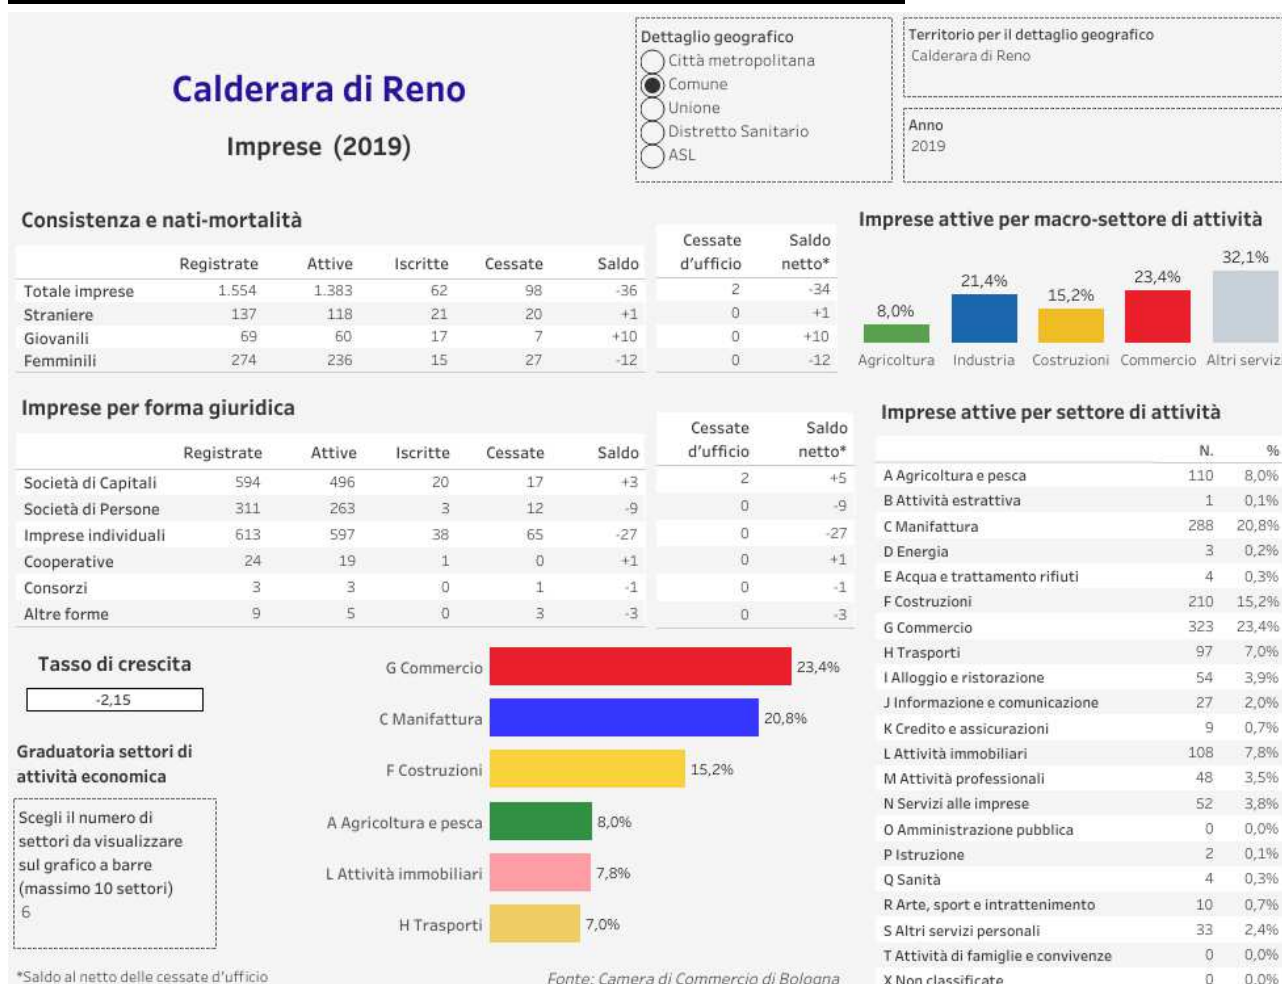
Calderara di Reno

Imprese (2019)

Dettaglio geografico
Città metropolitana
Comune
Unione
Distretto Sanitario
ASL

Territorio per il dettaglio geografico
Calderara di Reno

Anno
2019

Consistenza e nati-mortalità

| | Registrate | Attive | Iscritte | Cessate | Saldo | Cessate d'ufficio | Saldo netto* |
|---|---|---|---|---|---|---|---|
| Totale imprese | 1.554 | 1.383 | 62 | 98 | -36 | 2 | -34 |
| Straniere | 137 | 118 | 21 | 20 | +1 | 0 | +1 |
| Giovanili | 69 | 60 | 17 | 7 | +10 | 0 | +10 |
| Femminili | 274 | 236 | 15 | 27 | -12 | 0 | -12 |

Imprese attive per macro-settore di attività
8,0% Agricoltura
21,4% Industria
15,2% Costruzioni
23,4% Commercio
32,1% Altri serviz

Imprese per forma giuridica

| | Registrate | Attive | Iscritte | Cessate | Saldo | Cessate d'ufficio | Saldo netto* |
|---|---|---|---|---|---|---|---|
| Società di Capitali | 594 | 496 | 20 | 17 | +3 | 2 | +5 |
| Società di Persone | 311 | 263 | 3 | 12 | -9 | 0 | -9 |
| Imprese individuali | 613 | 597 | 38 | 65 | -27 | 0 | -27 |
| Cooperative | 24 | 19 | 1 | 0 | +1 | 0 | +1 |
| Consorzi | 3 | 3 | 0 | 1 | -1 | 0 | -1 |
| Altre forme | 9 | 5 | 0 | 3 | -3 | 0 | -3 |

Imprese attive per settore di attività

| | N. | % |
|---|---|---|
| A Agricoltura e pesca | 110 | 8,0% |
| B Attività estrattiva | 1 | 0,1% |
| C Manifattura | 288 | 20,8% |
| D Energia | 3 | 0,2% |
| E Acqua e trattamento rifiuti | 4 | 0,3% |
| F Costruzioni | 210 | 15,2% |
| G Commercio | 323 | 23,4% |
| H Trasporti | 97 | 7,0% |
| I Alloggio e ristorazione | 54 | 3,9% |
| J Informazione e comunicazione | 27 | 2,0% |
| K Credito e assicurazioni | 9 | 0,7% |
| L Attività immobiliari | 108 | 7,8% |
| M Attività professionali | 48 | 3,5% |
| N Servizi alle imprese | 52 | 3,8% |
| O Amministrazione pubblica | 0 | 0,0% |
| P Istruzione | 2 | 0,1% |
| Q Sanità | 4 | 0,3% |
| R Arte, sport e intrattenimento | 10 | 0,7% |
| S Altri servizi personali | 33 | 2,4% |
| T Attività di famiglie e convivenze | 0 | 0,0% |
| X Non classificate | 0 | 0,0% |

Tasso di crescita
-2,15

Graduatoria settori di attività economica

Scegli il numero di settori da visualizzare sul grafico a barre (massimo 10 settori)
6

G Commercio 23,4%
C Manifattura 20,8%
F Costruzioni 15,2%
A Agricoltura e pesca 8,0%
L Attività immobiliari 7,8%
H Trasporti 7,0%

*Saldo al netto delle cessate d'ufficio

Fonte: Camera di Commercio di Bologna